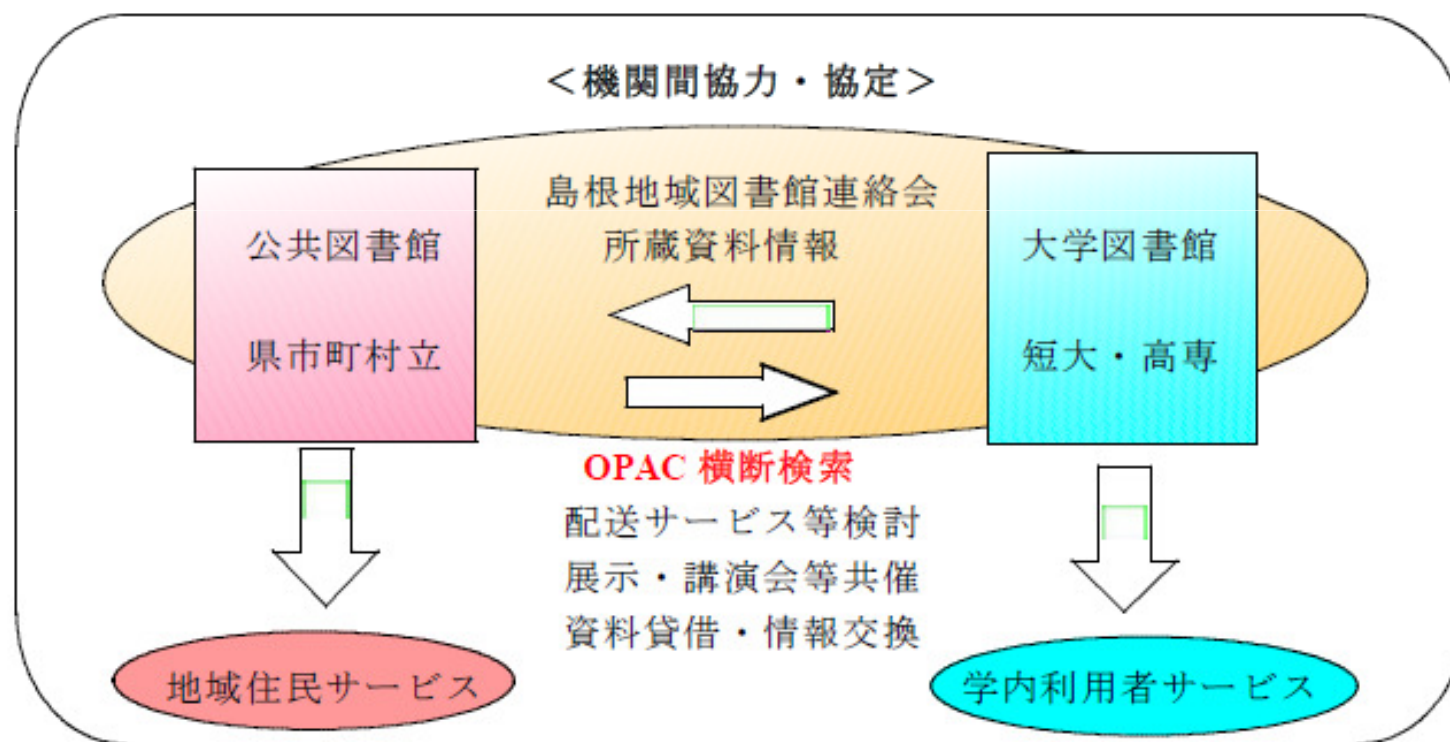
＜機関間協力・協定＞

島根地域図書館連絡会
所蔵資料情報

公共図書館

県市町村立

大学図書館

短大・高専

OPAC 横断検索
配送サービス等検討
展示・講演会等共催
資料貸借・情報交換

地域住民サービス

学内利用者サービス